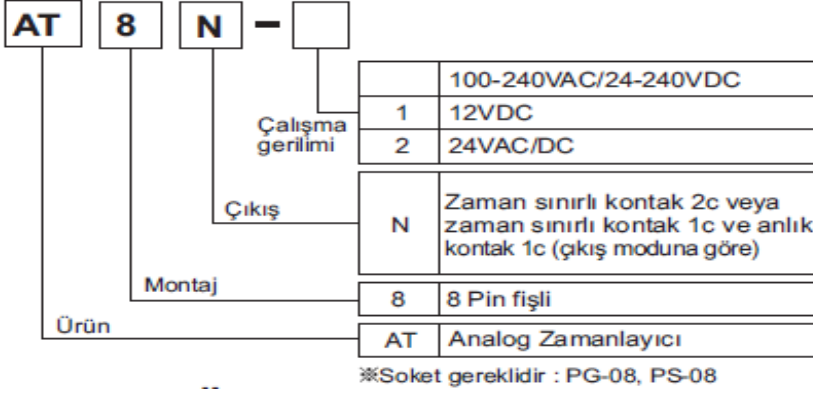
AT 8 N −

Çalışma gerilimi

| | 100-240VAC/24-240VDC |
|---|---|
| 1 | 12VDC |
| 2 | 24VAC/DC |

Çıkış

| N | Zaman sınırlı kontak 2c veya zaman sınırlı kontak 1c ve anlık kontak 1c (çıkış moduna göre) |
|---|---|

Montaj

| 8 | 8 Pin fişli |
|---|---|

Ürün

| AT | Analog Zamanlayıcı |
|---|---|

※Soket gereklidir : PG-08, PS-08